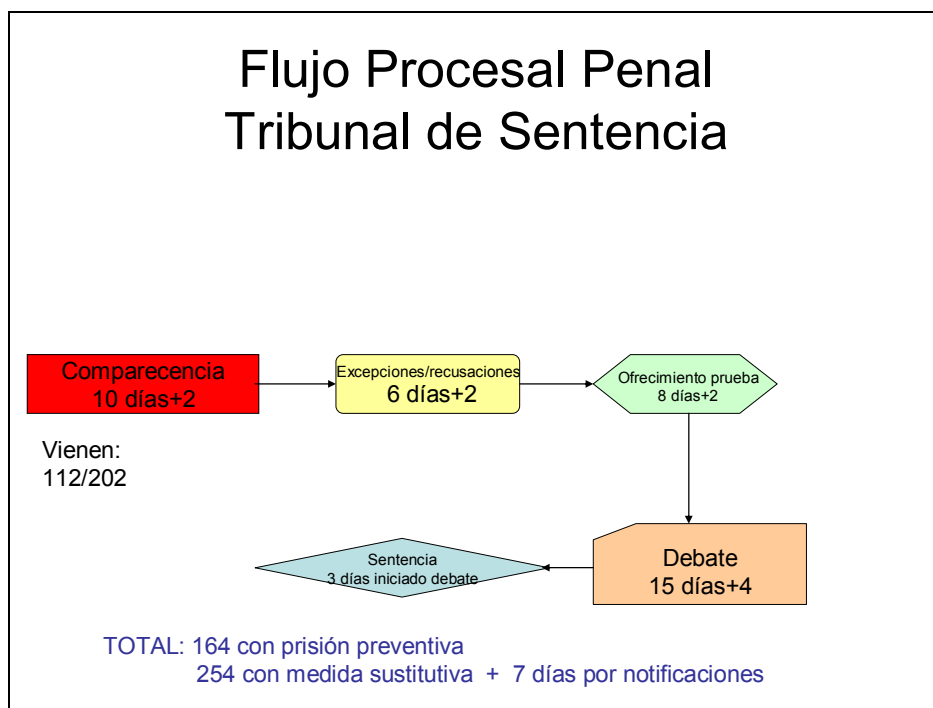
Flujo Procesal Penal
Tribunal de Sentencia

Comparecencia
10 días+2

Excepciones/recusaciones
6 días+2

Ofrecimiento prueba
8 días+2

Vienen:
112/202

Debate
15 días+4

Sentencia
3 días iniciado debate

TOTAL: 164 con prisión preventiva
254 con medida sustitutiva + 7 días por notificaciones